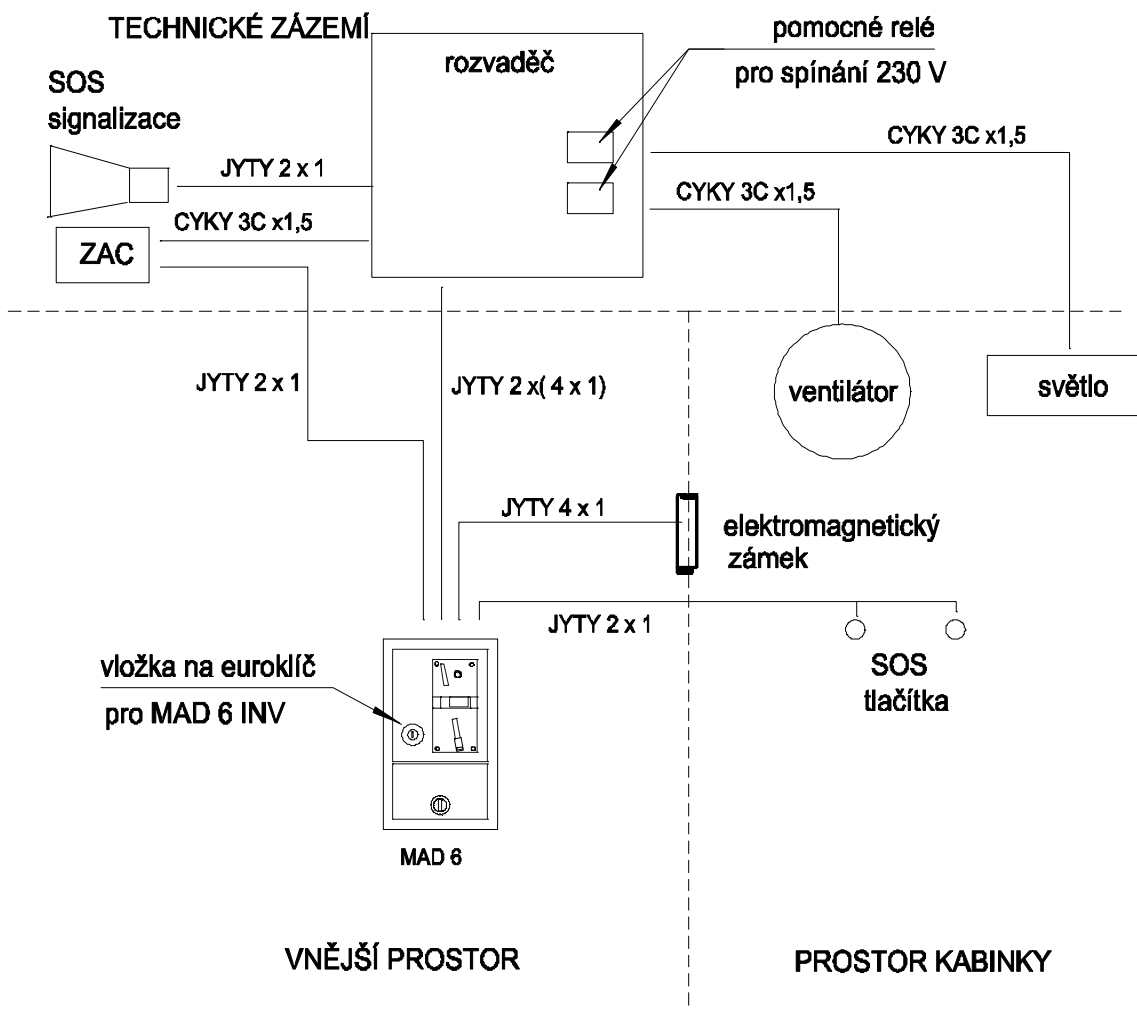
TECHNICKÉ ZÁZEMÍ

rozvaděč

pomocné relé
pro spínání 230 V

SOS
signalizace

JYTY 2 x 1

CYKY 3C x1,5

CYKY 3C x1,5

CYKY 3C x1,5

ZAC

JYTY 2 x 1

JYTY 2 x( 4 x 1)

ventilátor

světlo

JYTY 4 x 1

elektromagnetický
zámek

JYTY 2 x 1

vložka na euroklíč
pro MAD 6 INV

SOS
tlačítka

MAD 6

VNĚJŠÍ PROSTOR

PROSTOR KABINKY